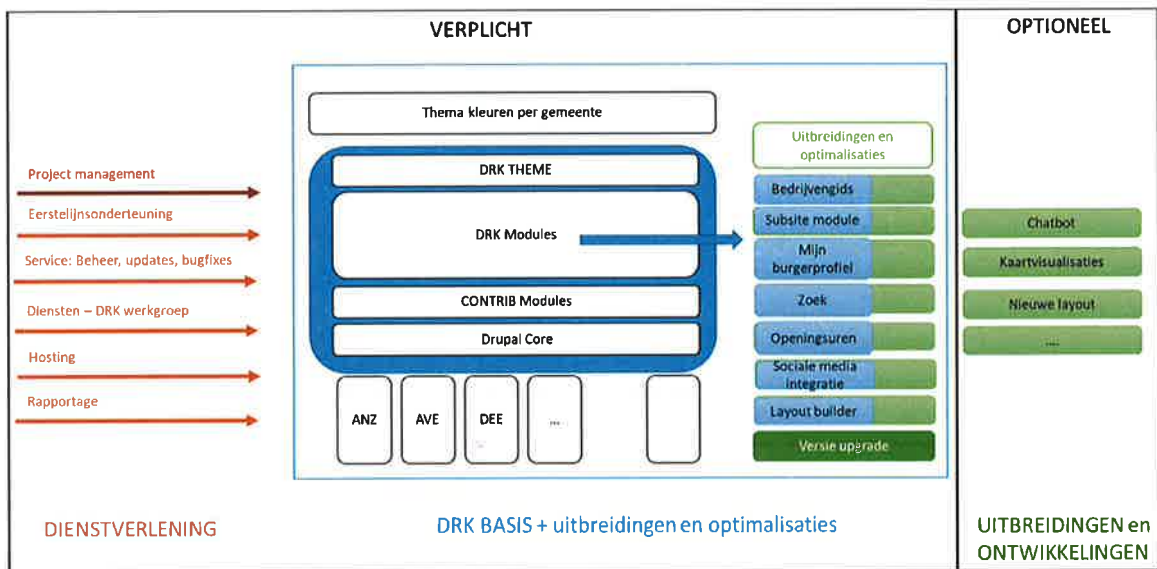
VERPLICHT

OPTIONEEL

Project management

Eerstelijnsonderteuning

Service: Beheer, updates, bugfixes

Diensten – DRK werkgroep

Hosting

Rapportage

Thema kleuren per gemeente

DRK THEME

DRK Modules

CONTRIB Modules

Drupal Core

ANZ

AVE

DEE

...

Uitbreidingen en optimalisaties

Bedrijvengids

Subsite module

Mijn burgerprofiel

Zoek

Openingsuren

Sociale media integratie

Layout builder

Versie upgrade

Chatbot

Kaartvisualisaties

Nieuwe layout

....

DIENSTVERLENING

DRK BASIS + uitbreidingen en optimalisaties

UITBREIDINGEN en ONTWIKKELINGEN